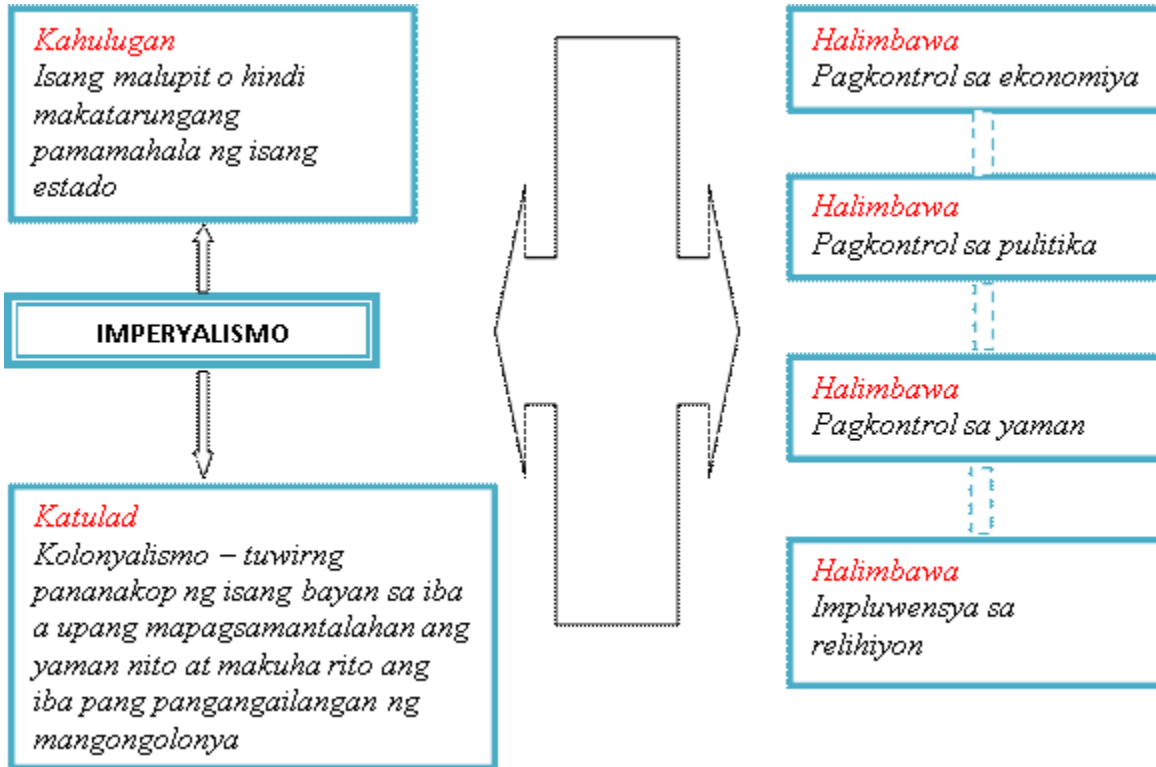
Kahulugan
Isang malupit o hindi makatarungang pamamahala ng isang estado

IMPERYALISMO

Katulad
Kolonyalismo – tuwirng pananakop ng isang bayan sa iba a upang mapagsamantalahan ang yaman nito at makuha rito ang iba pang pangangailangan ng mangongolonya

Halimbawa
Pagkontrol sa ekonomiya

Halimbawa
Pagkontrol sa pulitika

Halimbawa
Pagkontrol sa yaman

Halimbawa
Impluwensya sa relihiyon